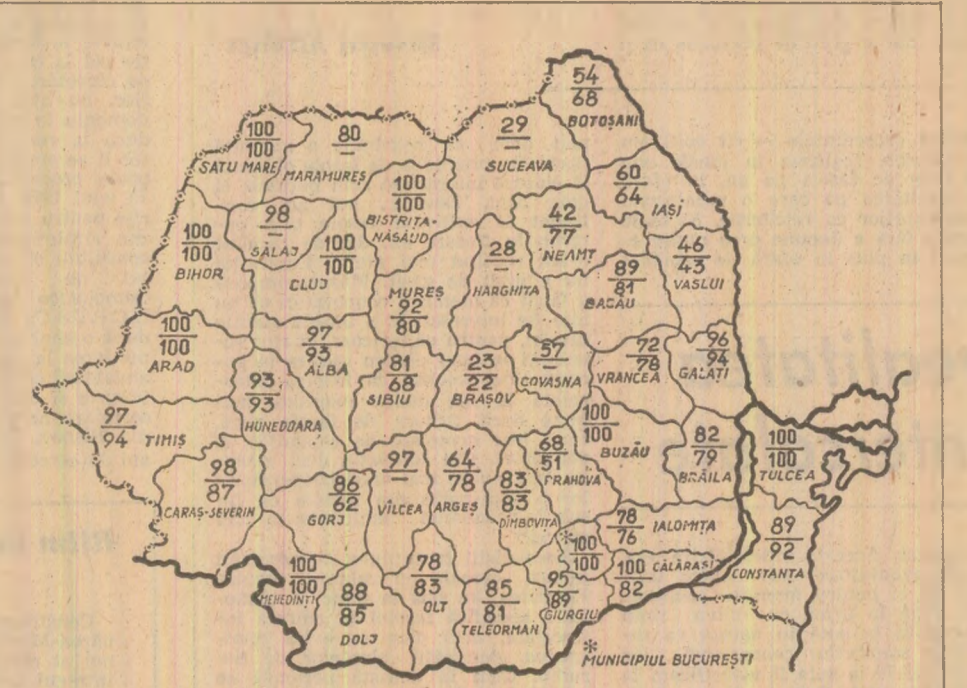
$\frac{54}{68}$ BOTOȘANI

$\frac{100}{100}$ SATU MARE

$\frac{80}{-}$ MARAMUREȘ

$\frac{29}{-}$ SUCEAVA

$\frac{60}{64}$ IAȘI

$\frac{100}{100}$ BISTRIȚA-NĂSĂUD

$\frac{98}{-}$ SĂLAJ

$\frac{100}{100}$ BIHOR

$\frac{100}{100}$ CLUJ

$\frac{42}{77}$ NEAMȚ

$\frac{46}{43}$ VASLUI

$\frac{28}{-}$ HARGHITA

MUREȘ $\frac{92}{80}$

$\frac{89}{81}$ BACĂU

$\frac{100}{100}$ ARAD

$\frac{97}{93}$ ALBA

$\frac{81}{68}$ SIBIU

$\frac{23}{22}$ BRAȘOV

$\frac{57}{-}$ COVASNA

$\frac{72}{78}$ VRANCEA

$\frac{96}{94}$ GALAȚI

$\frac{93}{93}$ HUNEDOARA

$\frac{97}{94}$ TIMIȘ

$\frac{100}{100}$ BUZĂU

$\frac{68}{51}$ PRAHOVA

$\frac{82}{79}$ BRĂILA

$\frac{100}{100}$ TULCEA

$\frac{98}{87}$ CARAȘ-SEVERIN

$\frac{86}{62}$ GORJ

$\frac{97}{-}$ VÎLCEA

$\frac{64}{78}$ ARGEȘ

$\frac{83}{83}$ DÎMBOVIȚA

$\frac{78}{76}$ IALOMIȚA

$\frac{89}{92}$ CONSTANȚA

* $\frac{100}{100}$

$\frac{100}{82}$ CĂLĂRAȘI

$\frac{100}{100}$ MEHEDINȚI

$\frac{88}{85}$ DOLJ

$\frac{78}{83}$ OLT

$\frac{85}{81}$ TELEORMAN

$\frac{95}{89}$ GIURGIU

* MUNICIPIUL BUCUREȘTI